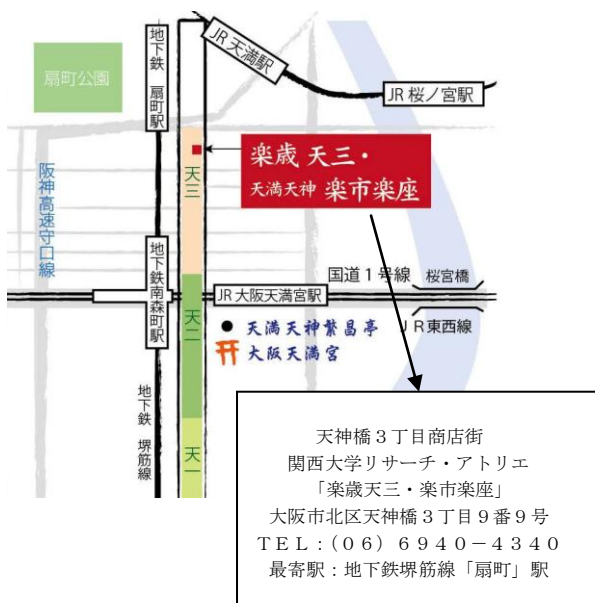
扇町公園

地下鉄扇町駅

JR天満駅

JR桜ノ宮駅

阪神高速守口線

天三

楽蔵 天三・
天満天神 楽市楽座

地下鉄南森町駅

国道1号線

桜宮橋

JR大阪天満宮駅

天二

天満天神繁昌亭

大阪天満宮

JR東西線

地下鉄 堺筋線

天一

天神橋3丁目商店街
関西大学リサーチ・アトリエ
「楽蔵天三・楽市楽座」
大阪市北区天神橋3丁目9番9号
TEL：(06) 6940－4340
最寄駅：地下鉄堺筋線「扇町」駅